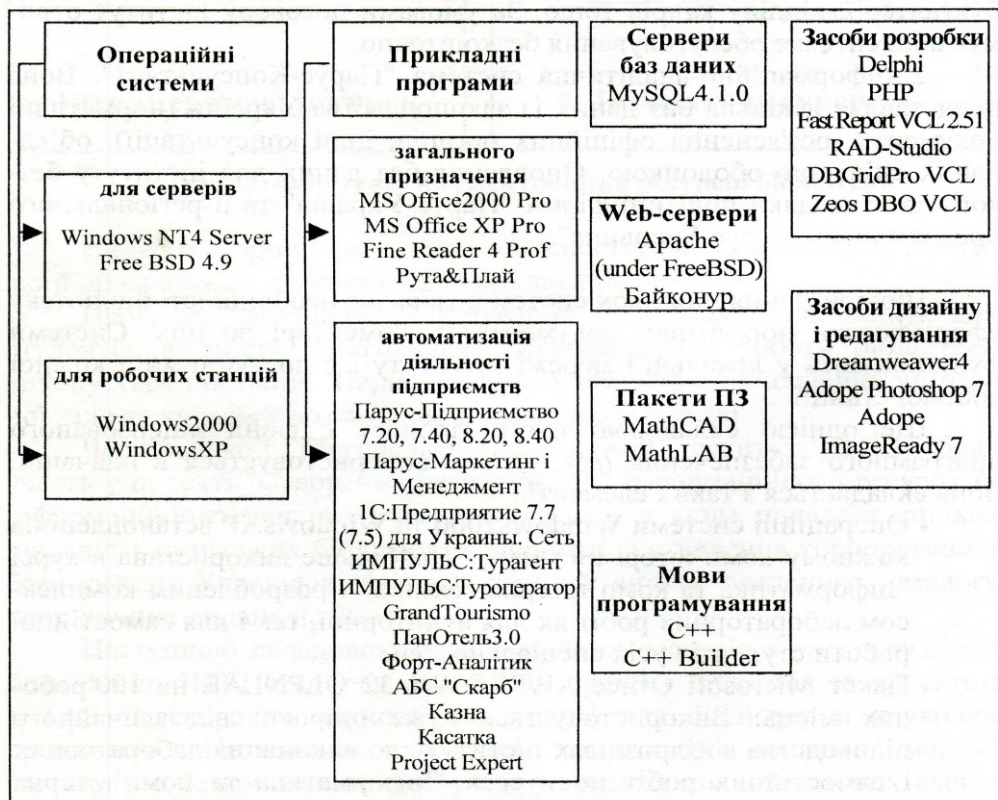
Операційні системи

для серверів
Windows NT4 Server
Free BSD 4.9

для робочих станцій
Windows2000
WindowsXP

Прикладні програми

загального призначення
MS Office2000 Pro
MS Office XP Pro
Fine Reader 4 Prof
Рута&Плай

автоматизація діяльності підприємтв
Парус-Підприємство 7.20, 7.40, 8.20, 8.40
Парус-Маркетинг і Менеджмент
1С:Предприятие 7.7 (7.5) для Украины. Сеть
ИМПУЛЬС:Турагент
ИМПУЛЬС:Туроператор
GrandTourismo
ПанОтель3.0
Форт-Аналітик
АБС "Скарб"
Казна
Касатка
Project Expert

Сервери баз даних
MySQL4.1.0.0

Web-сервери
Apache
(under FreeBSD)
Байконур

Пакети ПЗ
MathCAD
MathLAB

Мови програмування
C++
C++ Builder

Засоби розробки
Delphi
PHP
FastReport VCL 2.51
RAD-Studio
DBGridPro VCL
Zeos DBO VCL

Засоби дизайну і редагування
Dreamweawer4
Adope Photoshop 7
Adope
ImageReady 7